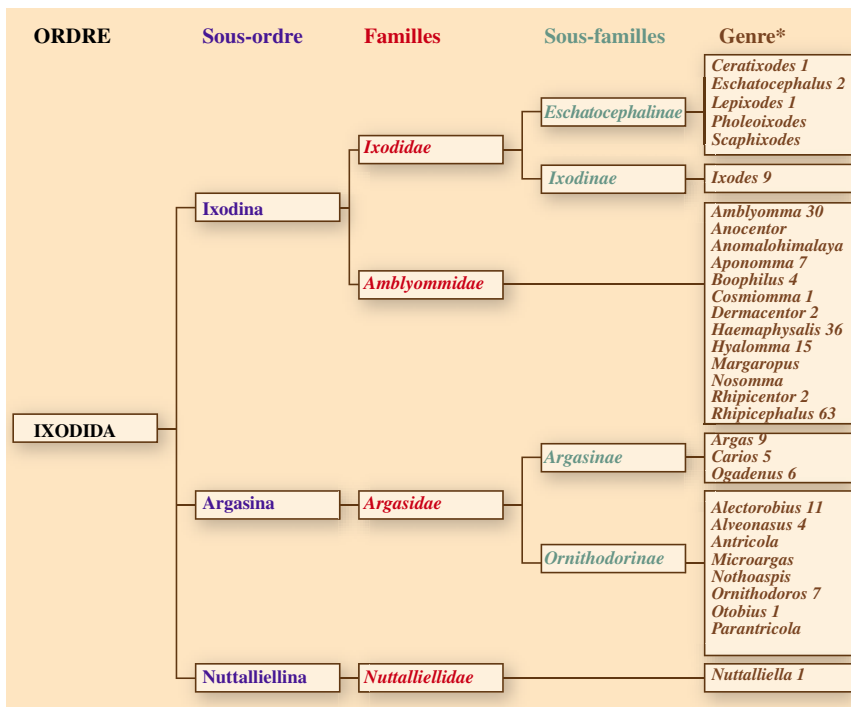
ORDRE

Sous-ordre

Familles

Sous-familles

Genre*

IXODIDA

Ixodina

Ixodidae

Eschatocephalinae

Ceratixodes 1
Eschatocephalus 2
Lepixodes 1
Pholeoixodes
Scaphixodes

Ixodinae

Ixodes 9

Amblyommidae

Amblyomma 30
Anocentor
Anomalohimalaya
Aponomma 7
Boophilus 4
Cosmiomma 1
Dermacentor 2
Haemaphysalis 36
Hyalomma 15
Margaropus
Nosomma
Rhipicentor 2
Rhipicephalus 63

Argasina

Argasidae

Argasinae

Argas 9
Carios 5
Ogadenus 6

Ornithodorinae

Alectorobius 11
Alveonasus 4
Antricola
Microargas
Nothoaspis
Ornithodoros 7
Otobius 1
Parantricola

Nuttalliellina

Nuttalliellidae

Nuttalliella 1